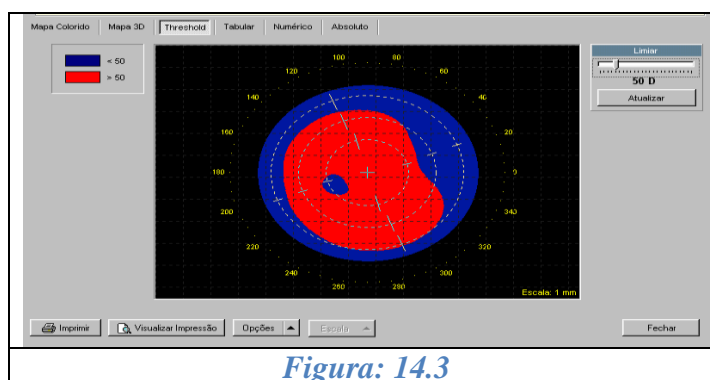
Mapa Colorido | Mapa 3D | Threshold | Tabular | Numérico | Absoluto

< 50
> 50

100
80
120
60
140
40
160
20
180
0
200
340
220
320
240
300
260
280

Escala: 1 mm

Limiar
50 D
Atualizar

Imprimir
Visualizar Impressão
Opções
Escala
Fechar

*Figura: 14.3*